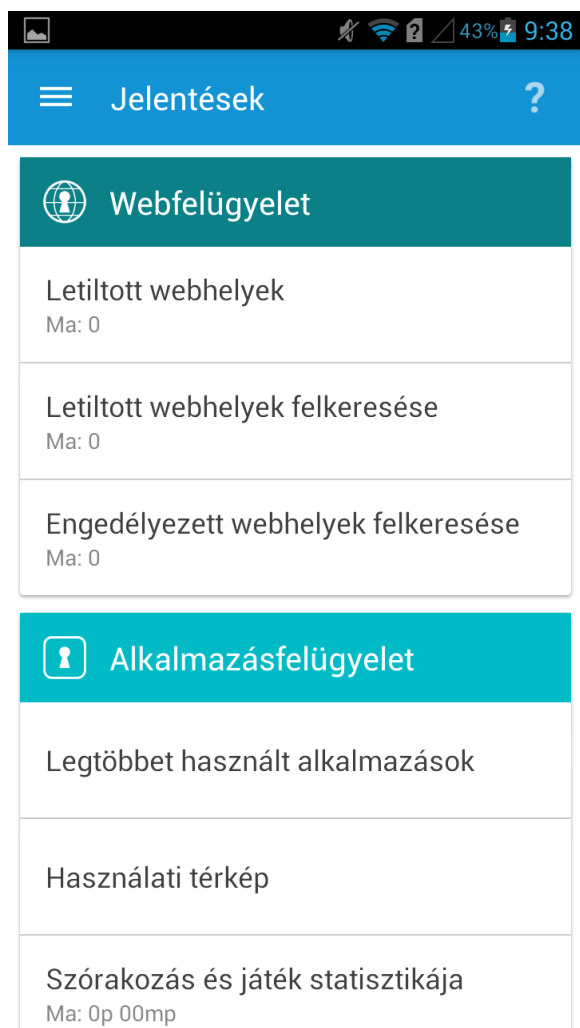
43% 9:38

Jelentések ?

Webfelügyelet

Letiltott webhelyek
Ma: 0

Letiltott webhelyek felkeresése
Ma: 0

Engedélyezett webhelyek felkeresése
Ma: 0

Alkalmazásfelügyelet

Legtöbbet használt alkalmazások

Használati térkép

Szórakozás és játék statisztikája
Ma: 0p 00mp